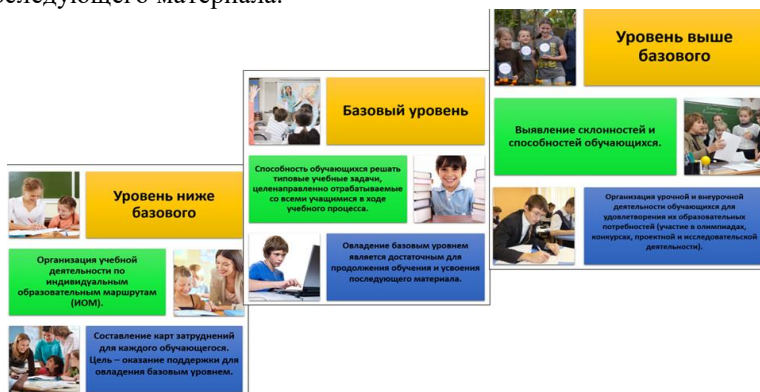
следующего материала.

Уровень ниже базового

Организация учебной деятельности по индивидуальным образовательным маршрутам (ИОМ).

Составление карт затруднений для каждого обучающегося. Цель – оказание поддержки для овладения базовым уровнем.

Базовый уровень

Способность обучающихся решать типовые учебные задачи, целенаправленно отрабатываемые со всеми учащимися в ходе учебного процесса.

Овладение базовым уровнем является достаточным для продолжения обучения и усвоения последующего материала.

Уровень выше базового

Выявление склонностей и способностей обучающихся.

Организация урочной и внеурочной деятельности обучающихся для удовлетворения их образовательных потребностей (участие в олимпиадах, конкурсах, проектной и исследовательской деятельности).